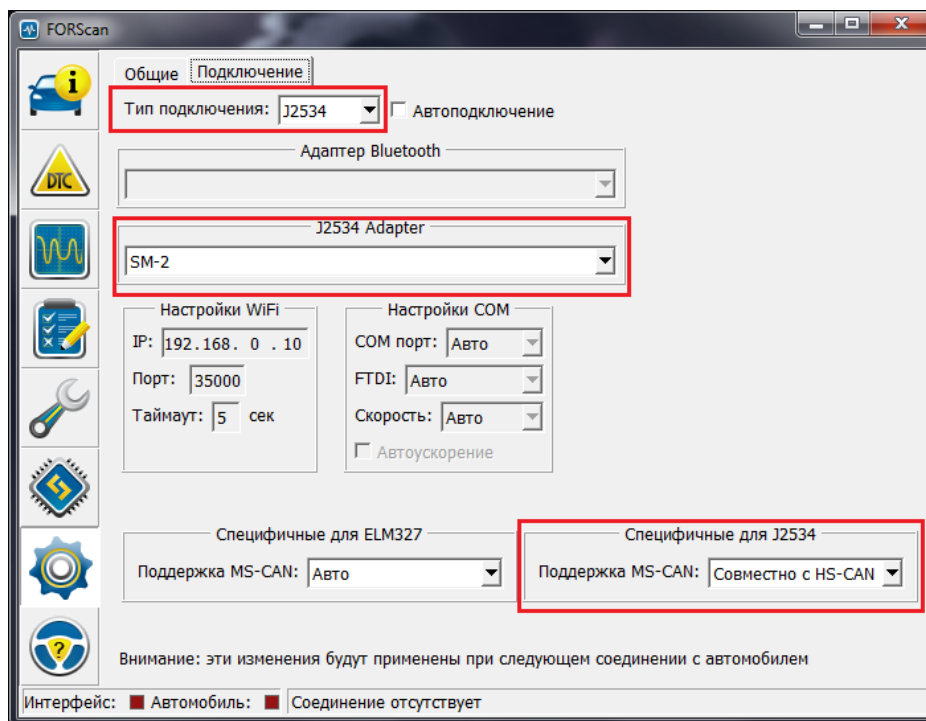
FORScan

Общие Подключение

Тип подключения: J2534 Автоподключение

Адаптер Bluetooth

J2534 Adapter

SM-2

Настройки WiFi

IP: 192.168. 0 . 10

Порт: 35000

Таймаут: 5 сек

Настройки COM

COM порт: Авто

FTDI: Авто

Скорость: Авто

Автоускорение

Специфичные для ELM327

Поддержка MS-CAN: Авто

Специфичные для J2534

Поддержка MS-CAN: Совместно с HS-CAN

Внимание: эти изменения будут применены при следующем соединении с автомобилем

Интерфейс: Автомобиль: Соединение отсутствует